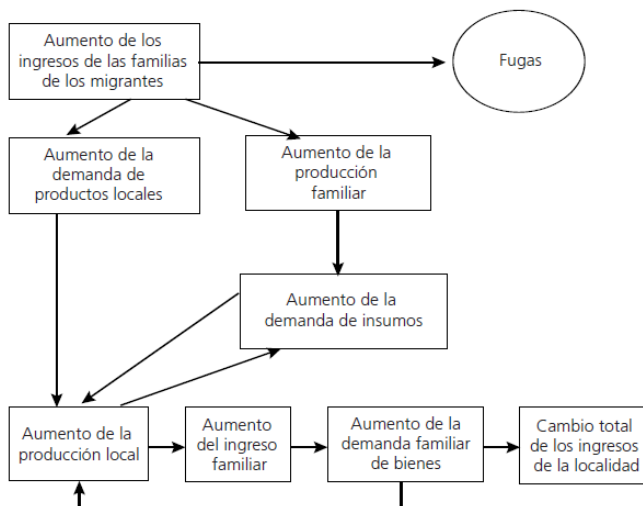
Aumento de los ingresos de las familias de los migrantes

Fugas

Aumento de la demanda de productos locales

Aumento de la producción familiar

Aumento de la demanda de insumos

Aumento de la producción local

Aumento del ingreso familiar

Aumento de la demanda familiar de bienes

Cambio total de los ingresos de la localidad